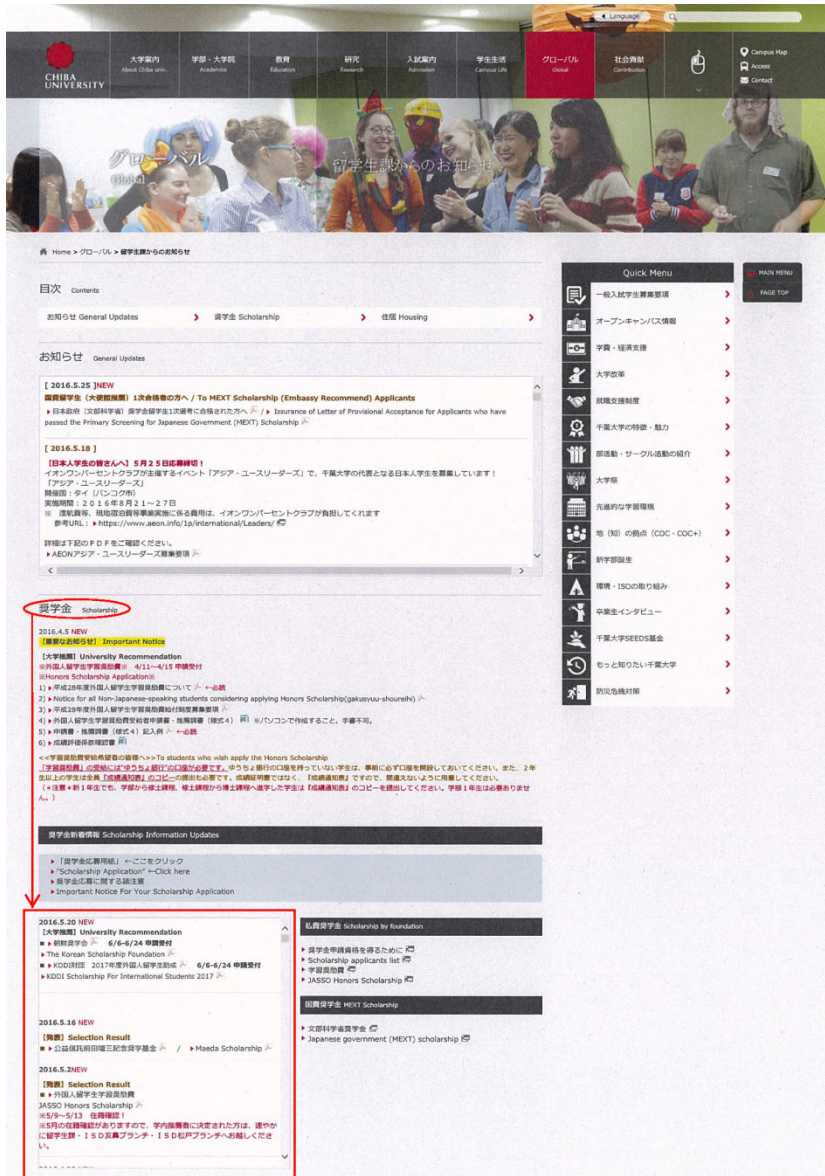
Language

CHIBA UNIVERSITY

大学案内 About Chiba univ.
学部・大学院 Academics
教育 Education
研究 Research
入試案内 Admission
学生生活 Campus Life
グローバル Global
社会貢献 Contribution

Campus Map
Access
Contact

グローバル Global
留学生課からのお知らせ

Home > グローバル > 留学生課からのお知らせ

目次 Contents

お知らせ General Updates
奨学金 Scholarship
住居 Housing

お知らせ General Updates

[ 2016.5.25 ] NEW
国費留学生（大使館推薦）1次合格者の方へ / To MEXT Scholarship (Embassy Recommend) Applicants
▸日本政府（文部科学省）奨学金留学生1次選考に合格された方へ / ▸ Issurance of Letter of Provisional Acceptance for Applicants who have passed the Primary Screening for Japanese Government (MEXT) Scholarship

[ 2016.5.18 ]
【日本人学生の皆さんへ】5月25日応募締切！
イオンワンパーセントクラブが主催するイベント「アジア・ユースリーダーズ」で、千葉大学の代表となる日本人学生を募集しています！
「アジア・ユースリーダーズ」
開催国：タイ（バンコク市）
実施期間：２０１６年８月２１～２７日
※ 渡航費等、現地滞在費等事業実施に係る費用は、イオンワンパーセントクラブが負担してくれます
参考URL：▸https://www.aeon.info/1p/international/Leaders/

詳細は下記のＰＤＦをご確認ください。
▸AEONアジア・ユースリーダーズ募集要項

奨学金 Scholarship

2016.4.5 NEW
【重要なお知らせ】 Important Notice

【大学推薦】University Recommendation
※外国人留学生学習奨励費 4/11~4/15 申請受付
※Honors Scholarship Application※
1) ▸平成28年度外国人留学生学習奨励費について ←必読
2) ▸Notice for all Non-Japanese-speaking students considering applying Honors Scholarship(gakusyuu-shoureihi)
3) ▸平成28年度外国人留学生学習奨励費給付制度募集要項
4) ▸外国人留学生学習奨励費受給者申請書・推薦調書（様式４） ※パソコンで作成すること。手書不可。
5) ▸申請書・推薦調書（様式４）記入例 ←必読
6) ▸成績評価係数確認書

<<学習奨励費受給希望の皆様へ>>To students who wish apply the Honors Scholarship
「学習奨励費」の受給には「ゆうちょ銀行の口座が必要です。ゆうちょ銀行の口座を持っていない学生は、事前に必ず口座を開設しておいてください。また、２年生以上の学生は全員「成績通知書」のコピーの提出も必要です。成績証明書ではなく、「成績通知表」ですので、間違えないように用意してください。
（＊注意＊新１年生でも、学部から修士課程、修士課程から博士課程へ進学した学生は「成績通知表」のコピーを提出してください。学部１年生は必要ありません。）

奨学金新着情報 Scholarship Information Updates

▸「奨学金応募用紙」←ここをクリック
▸"Scholarship Application" ←Click here
▸奨学金応募に関する諸注意
▸Important Notice For Your Scholarship Application

2016.5.20 NEW
【大学推薦】University Recommendation
■ ▸朝鮮奨学会 6/6~6/24 申請受付
▸The Korean Scholarship Foundation
■ ▸KDDI財団 2017年度外国人留学生助成 6/6~6/24 申請受付
▸KDDI Scholarship For International Students 2017

2016.5.16 NEW
【発表】Selection Result
■ ▸公益信託前田晴三記念奨学基金 / ▸Maeda Scholarship

2016.5.2NEW
【発表】Selection Result
■ ▸外国人留学生学習奨励費
JASSO Honors Scholarship
※5/9~5/13 在籍確認！
※5月の在籍確認がありますので、学内推薦者に決定された方は、速やかに留学生課・ＩＳＤ亥鼻ブランチ・ＩＳＤ松戸ブランチへお越しください。

私費奨学金 Scholarship by foundation
▸奨学金申請資格を得るために
▸Scholarship applicants list
▸学習奨励費
▸JASSO Honors Scholarship

国費奨学金 MEXT Scholarship
▸文部科学省奨学金
▸Japanese government (MEXT) scholarship

Quick Menu
一般入試学生募集要項
オープンキャンパス情報
学費・経済支援
大学改革
就職支援制度
千葉大学の特徴・魅力
部活動・サークル活動の紹介
大学祭
先進的な学習環境
地（知）の拠点（COC・COC+）
新学部誕生
環境・ISOの取り組み
卒業生インタビュー
千葉大学SEEDS基金
もっと知りたい千葉大学
防災危機対策

MAIN MENU
PAGE TOP